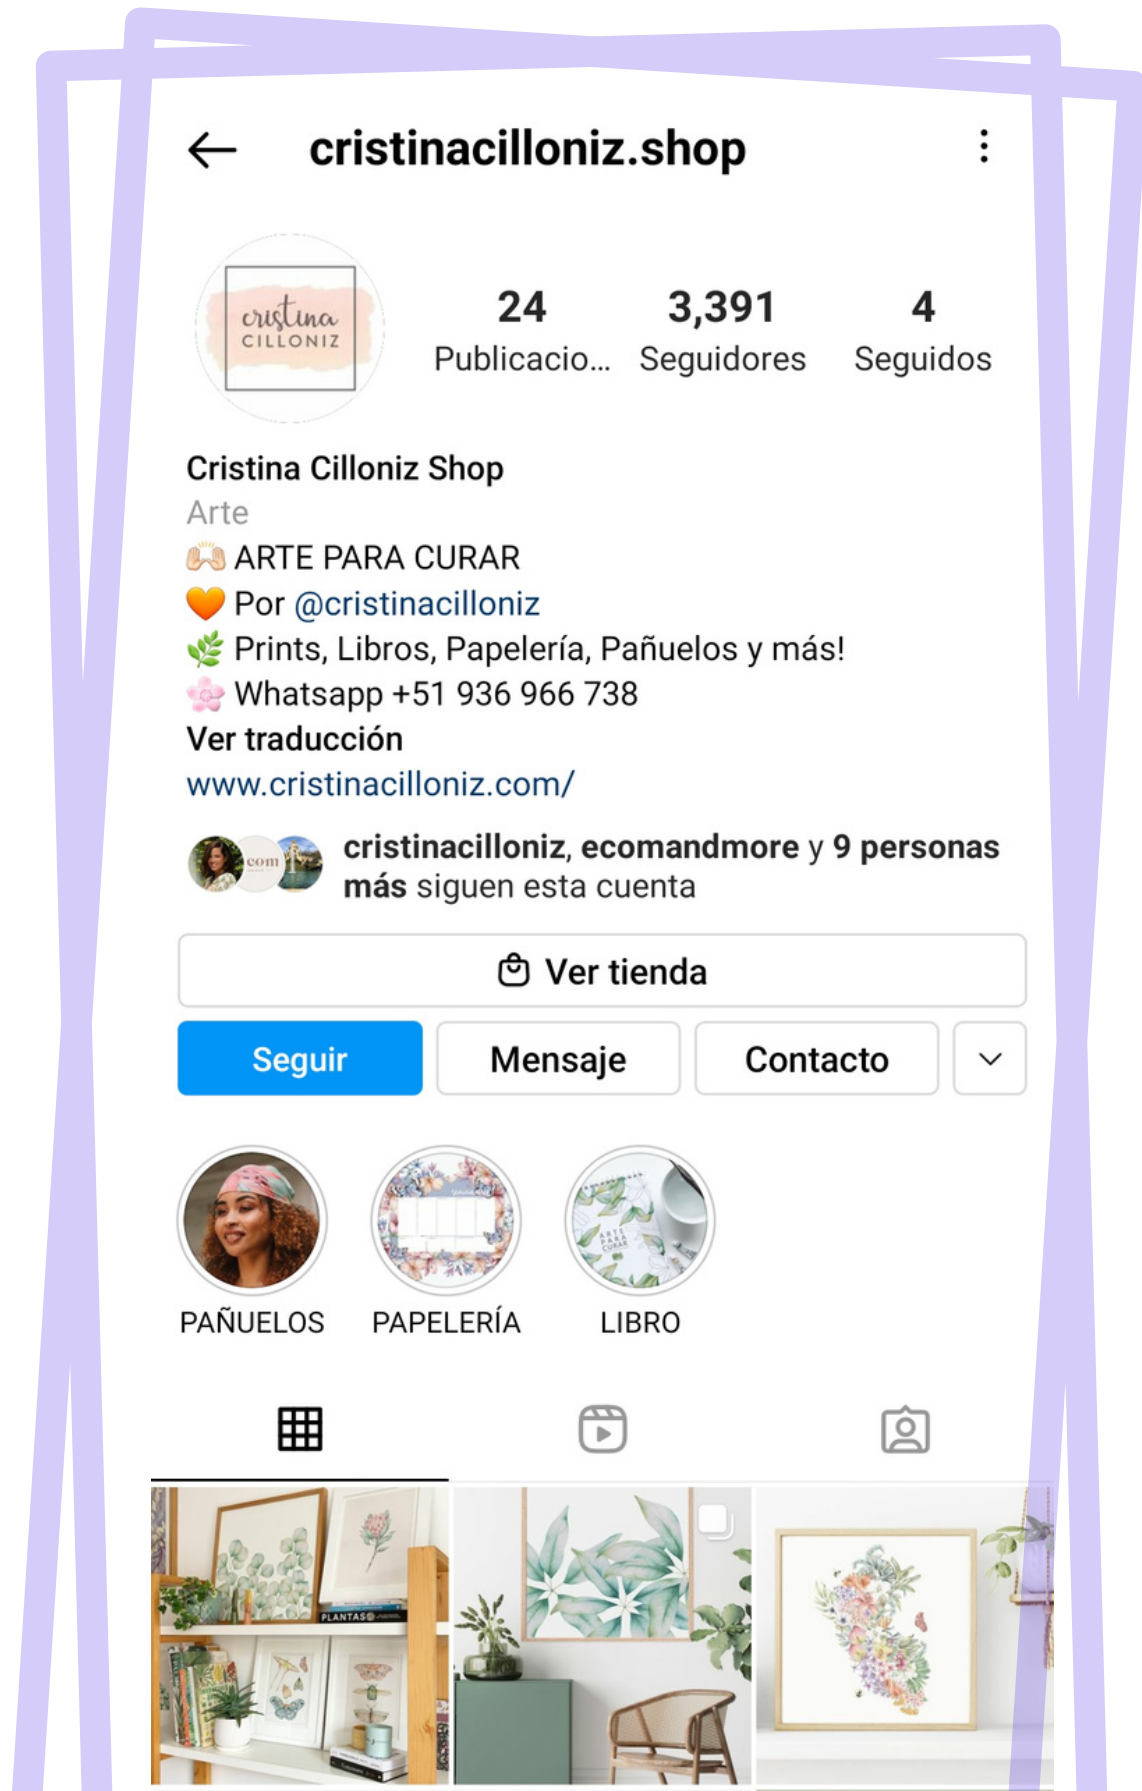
cristinacilloniz.shop

cristina CILLONIZ

24 Publicacio...
3,391 Seguidores
4 Seguidos

Cristina Cilloniz Shop
Arte
🙌 ARTE PARA CURAR
🧡 Por @cristinacilloniz
🌿 Prints, Libros, Papelería, Pañuelos y más!
🌸 Whatsapp +51 936 966 738
Ver traducción
www.cristinacilloniz.com/

cristinacilloniz, ecomandmore y 9 personas más siguen esta cuenta

Ver tienda

Seguir
Mensaje
Contacto

PAÑUELOS
PAPELERÍA
LIBRO

PLANTAS